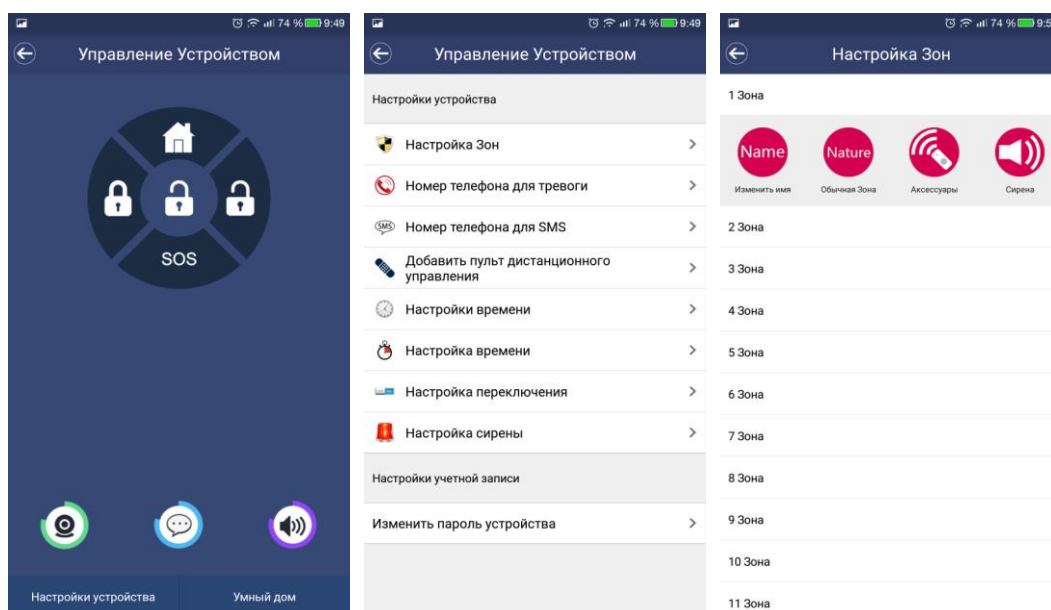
74 % 9:49

Управление Устройством

SOS

Настройки устройства

Умный дом

74 % 9:49

Управление Устройством

Настройки устройства

Настройка Зон

Номер телефона для тревоги

Номер телефона для SMS

Добавить пульт дистанционного управления

Настройки времени

Настройка времени

Настройка переключения

Настройка сирены

Настройки учетной записи

Изменить пароль устройства

74 % 9:5

Настройка Зон

1 Зона

Name
Изменить имя

Nature
Обычная Зона

Аксессуары

Сирена

2 Зона

3 Зона

4 Зона

5 Зона

6 Зона

7 Зона

8 Зона

9 Зона

10 Зона

11 Зона